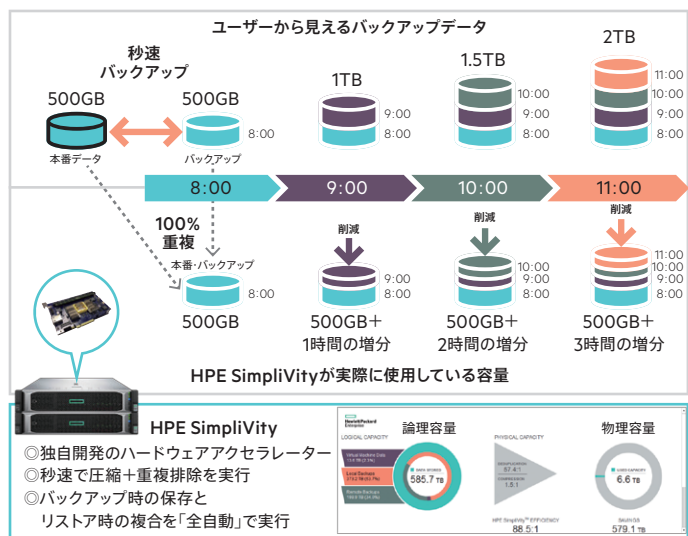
ユーザーから見えるバックアップデータ

秒速
バックアップ

500GB
本番データ

500GB
バックアップ
8:00

1TB
9:00
8:00

1.5TB
10:00
9:00
8:00

2TB
11:00
10:00
9:00
8:00

8:00
9:00
10:00
11:00

100%
重複

本番・バックアップ
8:00
500GB

削減
9:00
8:00
500GB＋
1時間の増分

削減
10:00
9:00
8:00
500GB＋
2時間の増分

削減
11:00
10:00
9:00
8:00
500GB＋
3時間の増分

HPE SimpliVityが実際に使用している容量

HPE SimpliVity
◎独自開発のハードウェアアクセラレーター
◎秒速で圧縮＋重複排除を実行
◎バックアップ時の保存と
リストア時の複合を「全自動」で実行

Hewlett Packard Enterprise
論理容量
LOGICAL CAPACITY
Virtual Machine Data
Local Backups
Remote Backups
585.7 TB
PHYSICAL CAPACITY
DEDUPLICATION 57.4:1
COMPRESSION 1.5:1
HPE SimpliVity EFFICIENCY
88.5:1
物理容量
6.6 TB
SAVINGS
579.1 TB